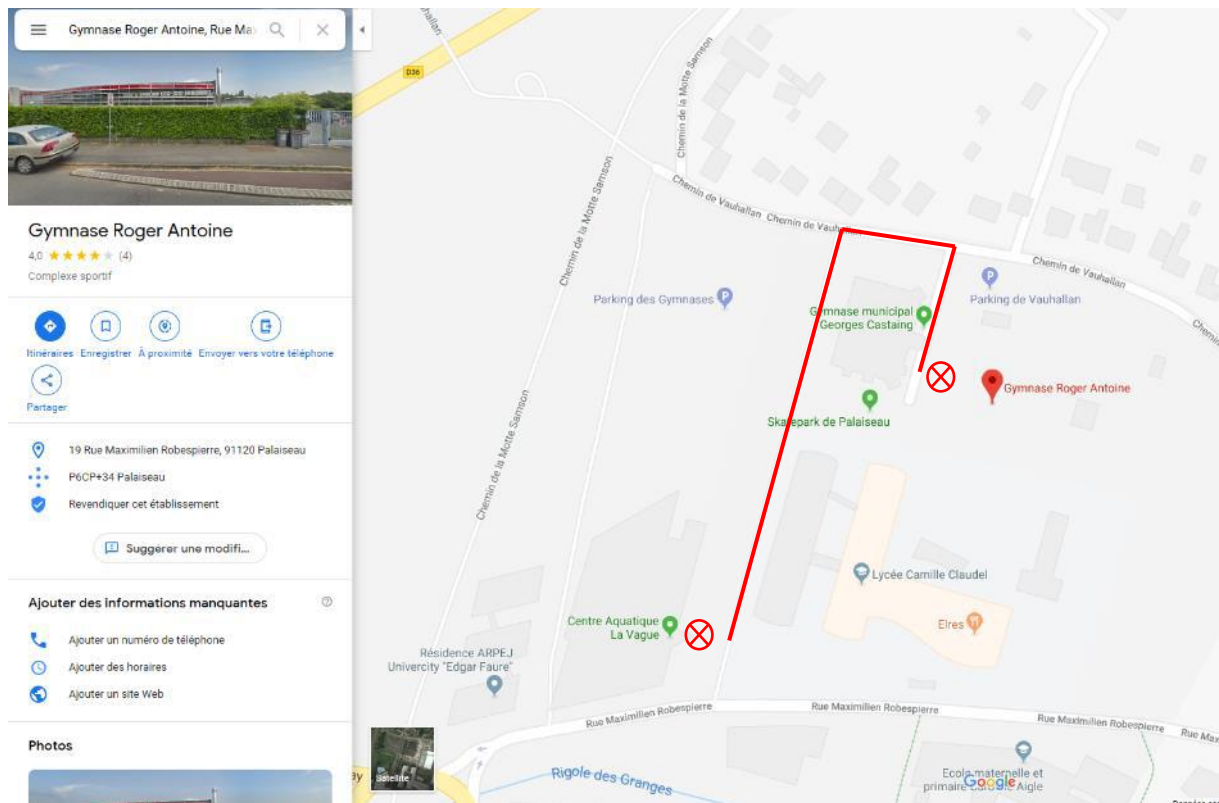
Gymnase Roger Antoine, Rue Ma

Gymnase Roger Antoine
4,0 ★★★★★ (4)
Complexe sportif

Itinéraires Enregistrer À proximité Envoyer vers votre téléphone
Partager

19 Rue Maximilien Robespierre, 91120 Palaiseau
P6CP+34 Palaiseau
Revendiquer cet établissement

Suggerer une modifi...

Ajouter des informations manquantes
Ajouter un numéro de téléphone
Ajouter des horaires
Ajouter un site Web

Photos

D36
Vauhallan
Chemin de la Motte Samson
Chemin de la Motte Samson
Chemin de Vauhallan Chemin de Vauhallan
Chemin de Vauhallan
Parking des Gymnases
Gymnase municipal Georges Castaing
Parking de Vauhallan
Gymnase Roger Antoine
Skatepark de Palaiseau
Chemin de la Motte Samson
Lycée Camille Claudel
Elres
Centre Aquatique La Vague
Résidence ARPEJ University "Edgar Faure"
Rue Maximilien Robespierre
Rue Maximilien Robespierre
Rue Maximilien Robespierre
Rue
Satellite
Rigole des Granges
Ecole maternelle et primaire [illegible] Aigle
Google